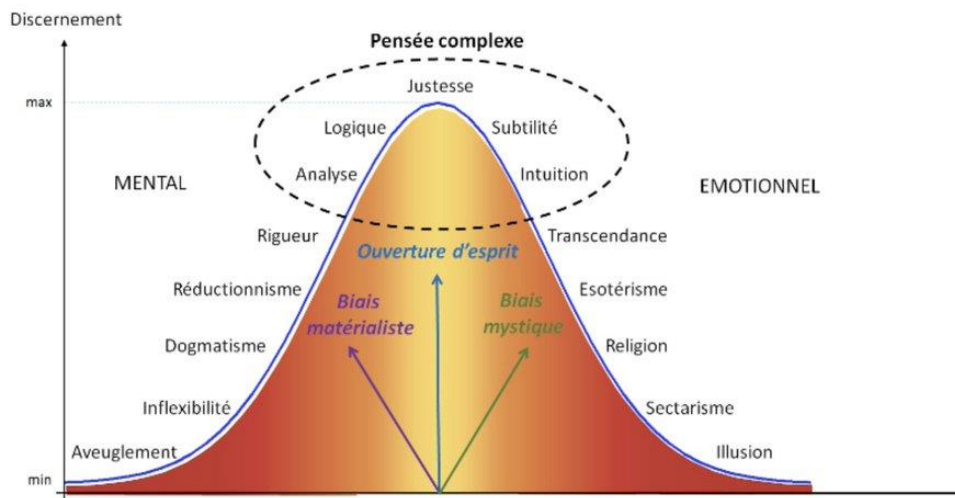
Discernement

Pensée complexe

max

min

Justesse

Logique

Subtilité

Analyse

Intuition

MENTAL

EMOTIONNEL

Rigueur

Transcendance

Ouverture d'esprit

Réductionnisme

Esotérisme

Biais matérialiste

Biais mystique

Dogmatisme

Religion

Inflexibilité

Sectarisme

Aveuglement

Illusion